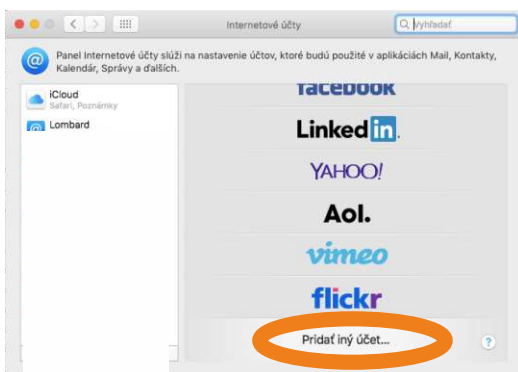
Internetové účty

Vyhľadať

Panel Internetové účty slúži na nastavenie účtov, ktoré budú použité v aplikáciách Mail, Kontakty, Kalendár, Správy a ďalších.

iCloud
Safari, Poznámky

Lombard

facebook

LinkedIn.

YAHOO!

Aol.

vimeo

flickr

Pridať iný účet...

?